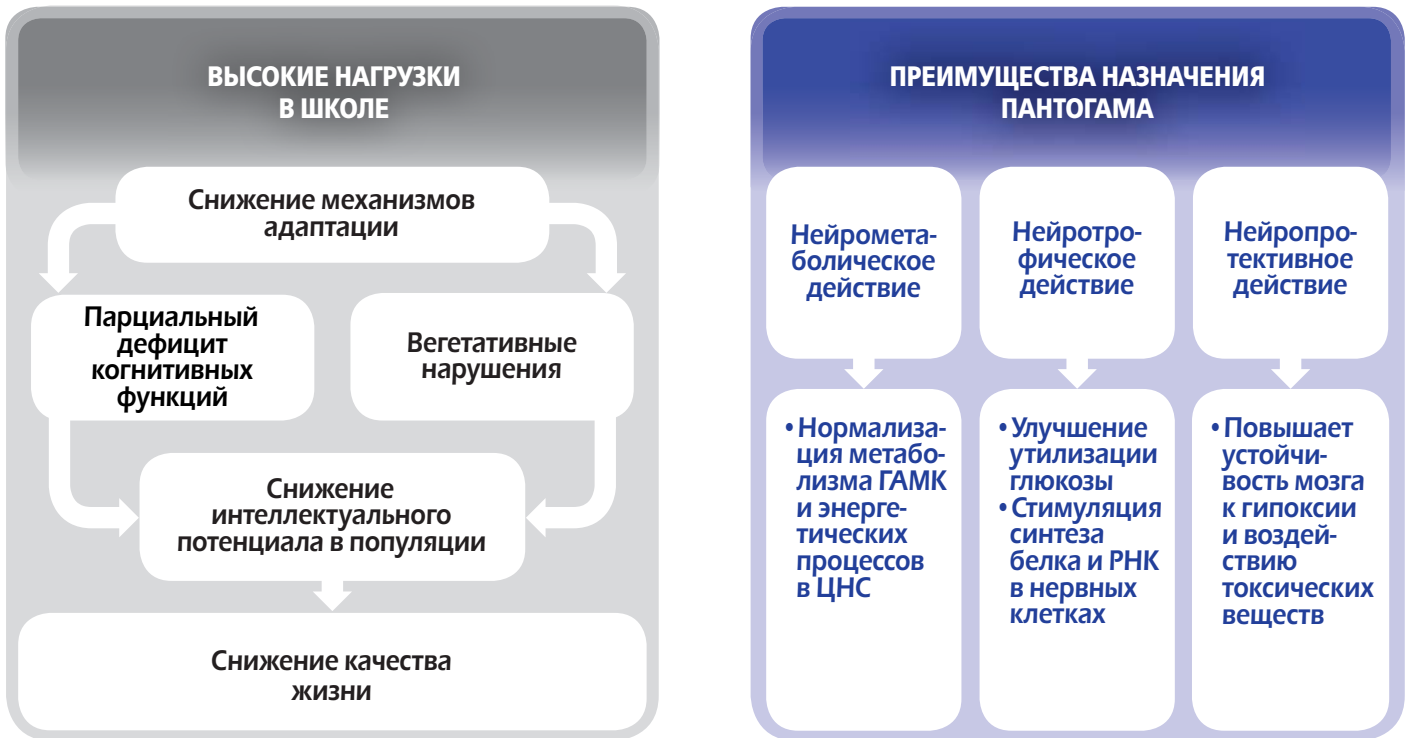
ВЫСОКИЕ НАГРУЗКИ В ШКОЛЕ

Снижение механизмов адаптации

Парциальный дефицит когнитивных функций

Вегетативные нарушения

Снижение интеллектуального потенциала в популяции

Снижение качества жизни

ПРЕИМУЩЕСТВА НАЗНАЧЕНИЯ ПАНТОГАМА

Нейрометаболическое действие

Нейротрофическое действие

Нейропротективное действие

• Нормализация метаболизма ГАМК и энергетических процессов в ЦНС

• Улучшение утилизации глюкозы
• Стимуляция синтеза белка и РНК в нервных клетках

• Повышает устойчивость мозга к гипоксии и воздействию токсических веществ